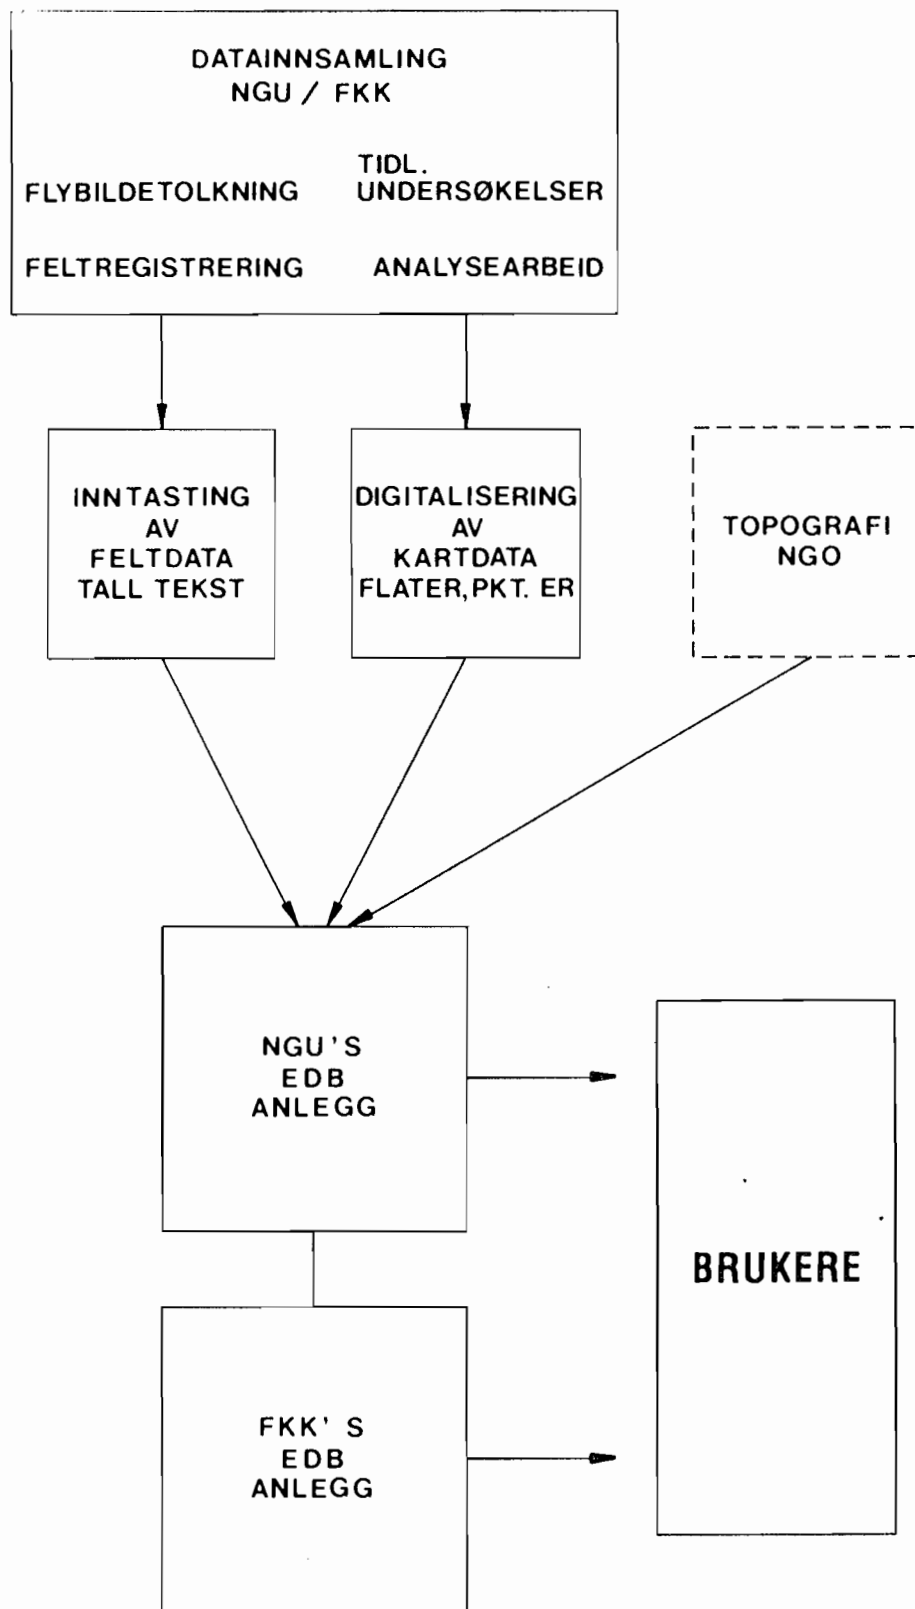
DATAINNSAMLING
NGU / FKK

FLYBILDETOLKNING

TIDL.
UNDERSØKELSER

FELTREGISTRERING

ANALYSEARBEID

INNTASTING
AV
FELTDATA
TALL TEKST

DIGITALISERING
AV
KARTDATA
FLATER, PKT. ER

TOPOGRAFI
NGO

NGU'S
EDB
ANLEGG

BRUKERE

FKK'S
EDB
ANLEGG